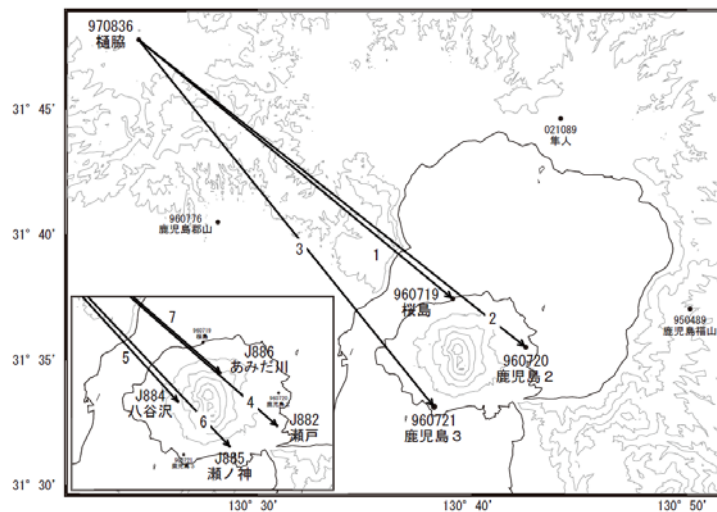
970836
樋脇

31° 45'

021089
隼人

31° 40'

960776
鹿児島郡山

3

1

960719
桜島

2

950489
鹿児島福山

31° 35'

960720
鹿児島２

960721
鹿児島３

31° 30'

130° 30'

130° 40'

130° 50'

7

5

J886
あみだ川

J884
八谷沢

6

4

J882
瀬戸

J885
瀬ノ神

960719
桜島

960720
鹿児島2

960721
鹿児島3